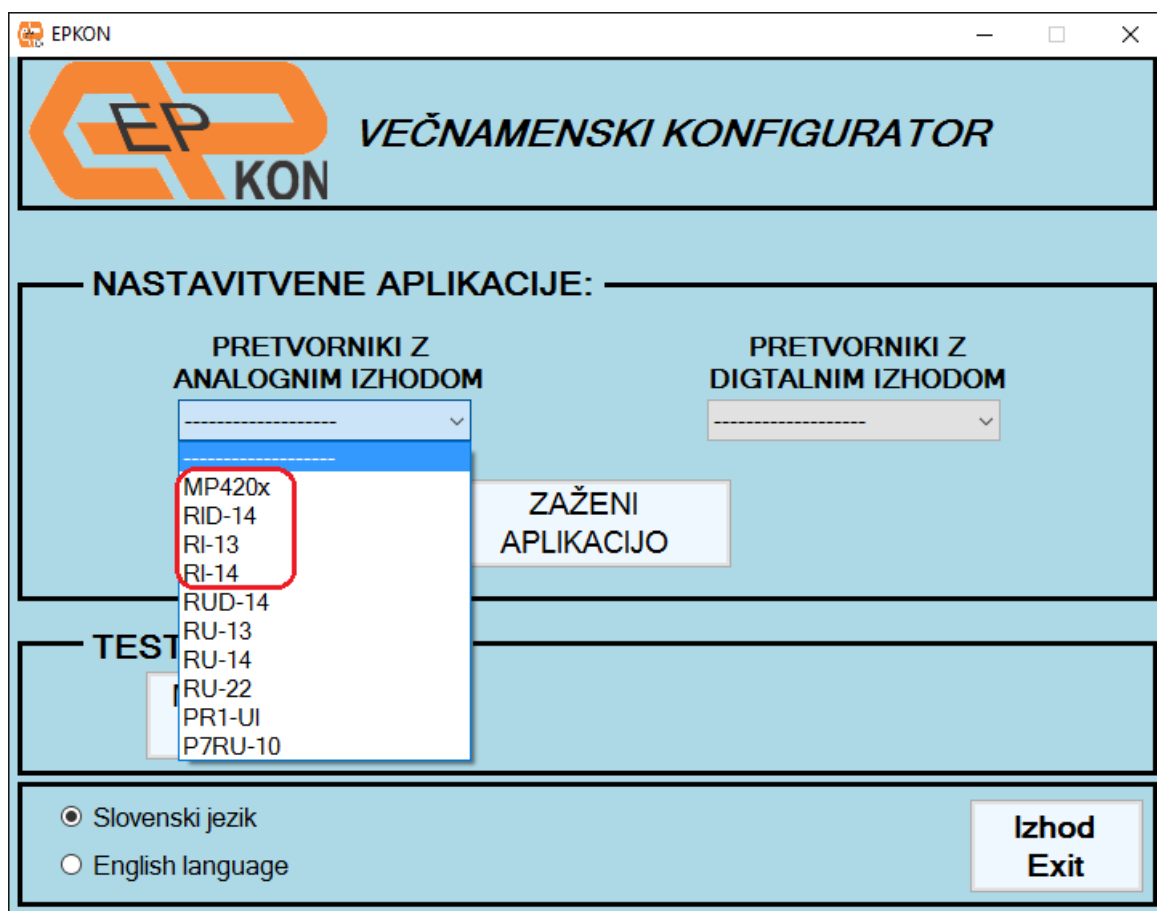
EPKON

EP KON

VEČNAMENSKI KONFIGURATOR

NASTAVITVENE APLIKACIJE:

PRETVORNIKI Z ANALOGNIM IZHODOM

--------------------

PRETVORNIKI Z DIGTALNIM IZHODOM

--------------------

--------------------
MP420x
RID-14
RI-13
RI-14
RUD-14
RU-13
RU-14
RU-22
PR1-UI
P7RU-10

ZAŽENI APLIKACIJO

TEST

Slovenski jezik

English language

Izhod
Exit